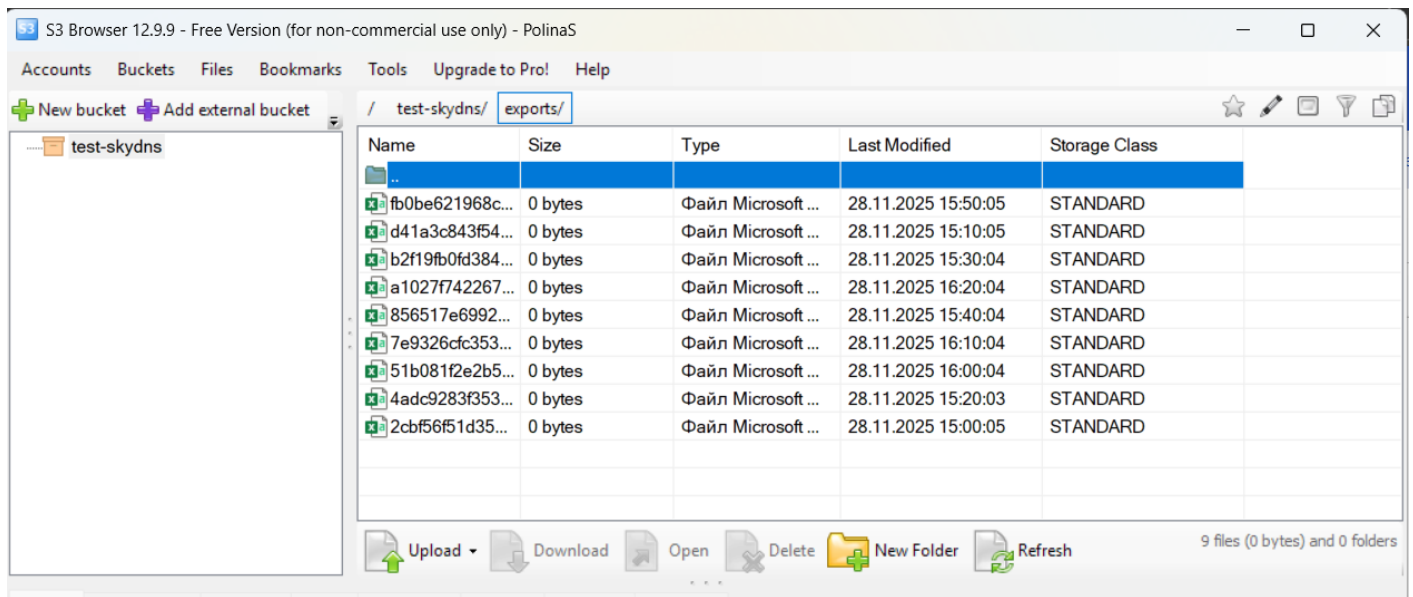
S3 Browser 12.9.9 - Free Version (for non-commercial use only) - PolinaS

Accounts Buckets Files Bookmarks Tools Upgrade to Pro! Help

New bucket Add external bucket

test-skydns

/ test-skydns/ exports/

| Name | Size | Type | Last Modified | Storage Class |
|---|---|---|---|---|
| .. | | | | |
| fb0be621968c... | 0 bytes | Файл Microsoft ... | 28.11.2025 15:50:05 | STANDARD |
| d41a3c843f54... | 0 bytes | Файл Microsoft ... | 28.11.2025 15:10:05 | STANDARD |
| b2f19fb0fd384... | 0 bytes | Файл Microsoft ... | 28.11.2025 15:30:04 | STANDARD |
| a1027f742267... | 0 bytes | Файл Microsoft ... | 28.11.2025 16:20:04 | STANDARD |
| 856517e6992... | 0 bytes | Файл Microsoft ... | 28.11.2025 15:40:04 | STANDARD |
| 7e9326cfc353... | 0 bytes | Файл Microsoft ... | 28.11.2025 16:10:04 | STANDARD |
| 51b081f2e2b5... | 0 bytes | Файл Microsoft ... | 28.11.2025 16:00:04 | STANDARD |
| 4adc9283f353... | 0 bytes | Файл Microsoft ... | 28.11.2025 15:20:03 | STANDARD |
| 2cbf56f51d35... | 0 bytes | Файл Microsoft ... | 28.11.2025 15:00:05 | STANDARD |

Upload Download Open Delete New Folder Refresh

9 files (0 bytes) and 0 folders